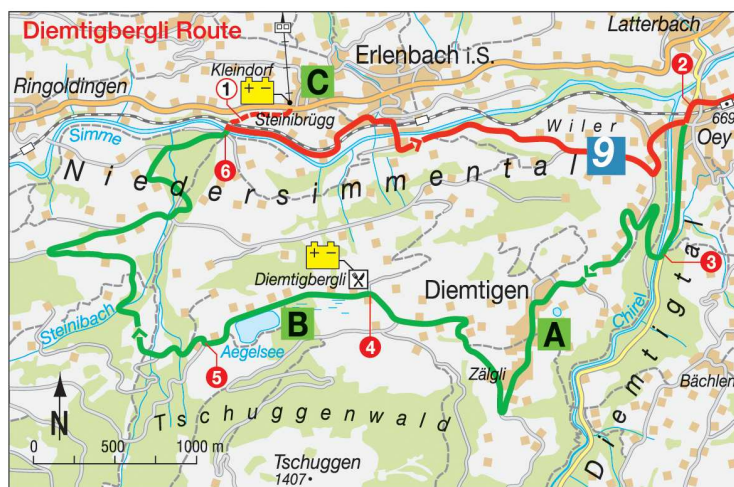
Diemtigbergli Route

Latterbach

Erlenbach i.S.

Ringoldingen

Kleindorf

C

1

2

669

Oey

Steinibrügg

Simme

Wiler

9

6

Niedersimmental

Diemtigbergli

Diemtigen

3

Steinibach

B

A

Chirel

Aegelsee

4

5

Zälgli

Diemtigtal

Bächlen

N

0 500 1000 m

Tschuggenwald

Tschuggen
1407